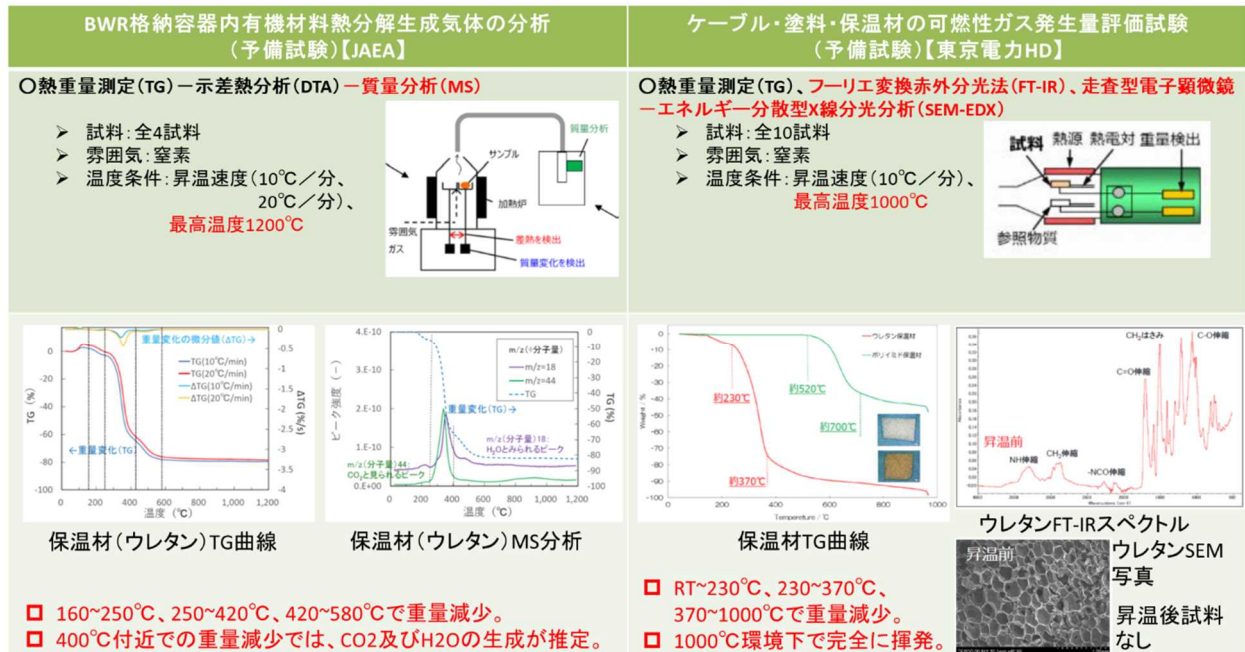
BWR格納容器内有機材料熱分解生成気体の分析（予備試験）【JAEA】

○熱重量測定（TG）－示差熱分析（DTA）－質量分析（MS）

➢ 試料：全4試料
➢ 雰囲気：窒素
➢ 温度条件：昇温速度（10℃／分、20℃／分）、最高温度1200℃

質量分析
サンプル
加熱炉
雰囲気ガス
差熱を検出
質量変化を検出

ケーブル・塗料・保温材の可燃性ガス発生量評価試験（予備試験）【東京電力HD】

○熱重量測定（TG）、フーリエ変換赤外分光法（FT-IR）、走査型電子顕微鏡－エネルギー分散型X線分光分析（SEM-EDX）

➢ 試料：全10試料
➢ 雰囲気：窒素
➢ 温度条件：昇温速度（10℃／分）、最高温度1000℃

試料 熱源 熱電対 重量検出
参照物質

重量変化の微分値（ΔTG）→
TG(10℃/min)
TG(20℃/min)
ΔTG(10℃/min)
ΔTG(20℃/min)
←重量変化（TG）
TG (%)
ΔTG (%/s)
温度 (℃)
0 200 400 600 800 1,000 1,200
0 -20 -40 -60 -80 -100
0 -0.5 -1 -1.5 -2 -2.5 -3 -3.5 -4

保温材（ウレタン）TG曲線

m/z（=分子量）
m/z=18
m/z=44
TG
重量変化（TG）→
m/z（分子量）18：$H_2O$とみられるピーク
m/z（分子量）44：$CO_2$と見られるピーク
ピーク強度（－）
TG (%)
温度 (℃)
4.E-10 3.E-10 2.E-10 1.E-10 0.E+00
0 -10 -20 -30 -40 -50 -60 -70 -80 -90 -100
0 200 400 600 800 1,000 1,200

保温材（ウレタン）MS分析

ウレタン保温材
ポリイミド保温材
約230℃
約370℃
約520℃
約700℃
Weight / %
Temperature / ℃
0 -10 -20 -30 -40 -50 -60 -70 -80 -90 -100
0 200 400 600 800 1000

保温材TG曲線

$CH_2$はさみ
C-O伸縮
C=O伸縮
昇温前
NH伸縮
$CH_2$伸縮
-NCO伸縮

ウレタンFT-IRスペクトル

昇温前
ウレタンSEM写真
昇温後試料なし

□ 160~250℃、250~420℃、420~580℃で重量減少。
□ 400℃付近での重量減少では、CO2及びH2Oの生成が推定。

□ RT~230℃、230~370℃、370~1000℃で重量減少。
□ 1000℃環境下で完全に揮発。